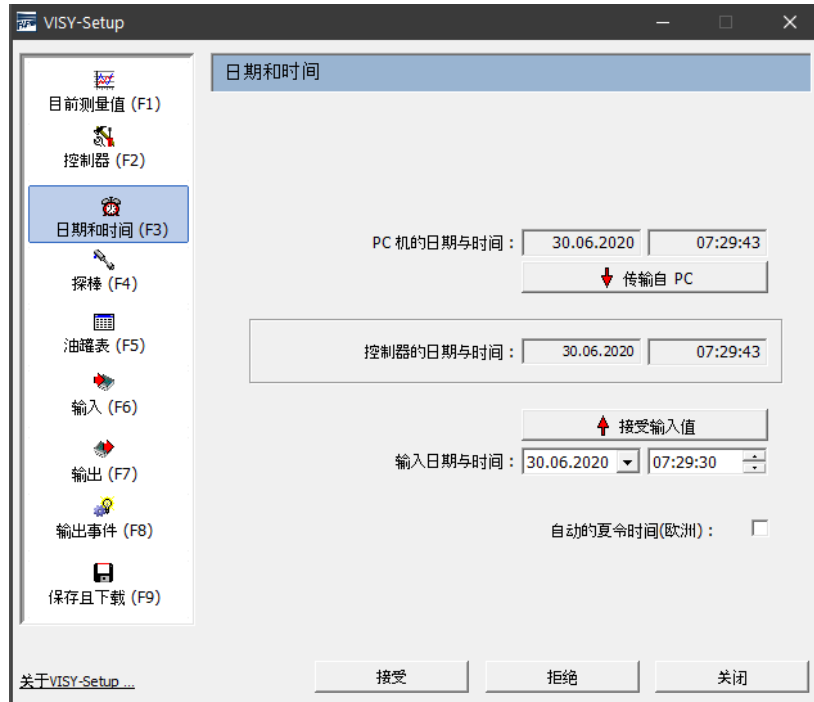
VISY-Setup

目前测量值 (F1)
控制器 (F2)
日期和时间 (F3)
探棒 (F4)
油罐表 (F5)
输入 (F6)
输出 (F7)
输出事件 (F8)
保存且下载 (F9)

日期和时间

PC 机的日期与时间： 30.06.2020 07:29:43
传输自 PC

控制器的日期与时间： 30.06.2020 07:29:43

接受输入值
输入日期与时间： 30.06.2020 07:29:30

自动的夏令时间(欧洲)：

关于VISY-Setup ...

接受
拒绝
关闭